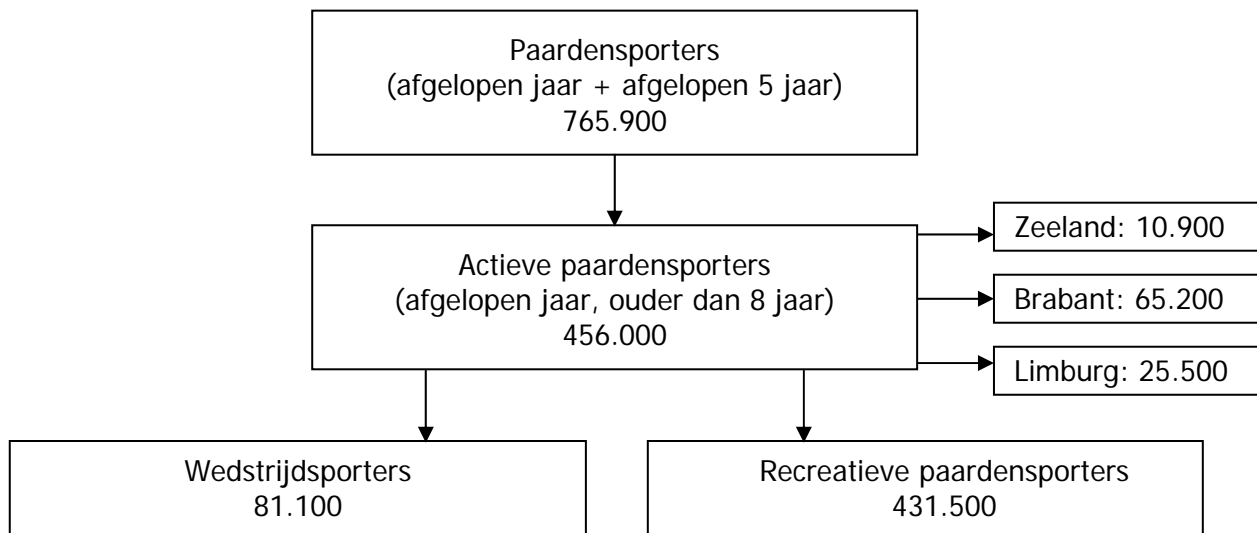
Paardensporters
(afgelopen jaar + afgelopen 5 jaar)
765.900

Actieve paardensporters
(afgelopen jaar, ouder dan 8 jaar)
456.000

Zeeland: 10.900

Brabant: 65.200

Limburg: 25.500

Wedstrijdsporters
81.100

Recreatieve paardensporters
431.500